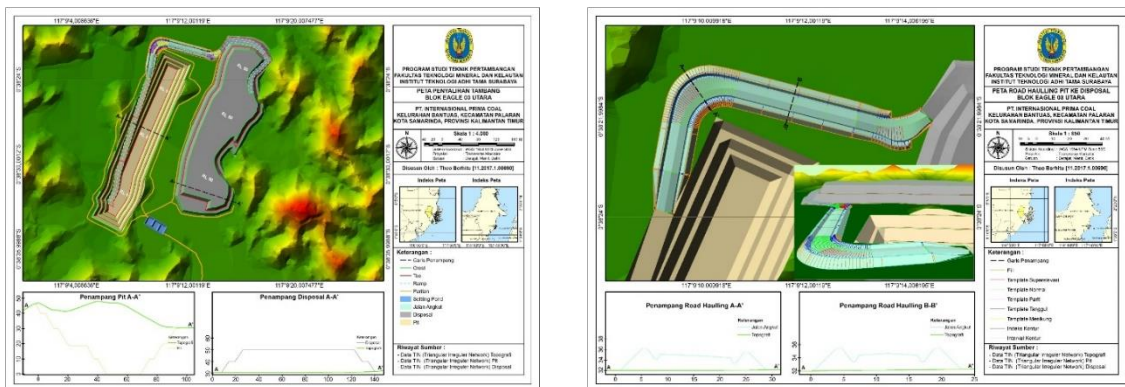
117°9'4,008636"E 117°9'12,00119"E 117°9'20,007477"E

PROGRAM STUDI TEKNIK PERTAMBANGAN
FAKULTAS TEKNOLOGI MINERAL DAN KELAUTAN
INSTITUT TEKNOLOGI ADHI TAMA SURABAYA

PETA PENYALIRAN TAMBANG
BLOK EAGLE 05 UTARA

PT. INTERNASIONAL PRIMA COAL
KELURAHAN BANTUAS, KECAMATAN PALARAN
KOTA SAMARINDA, PROVINSI KALIMANTAN TIMUR

Skala 1 : 4.000

Disusun Oleh : Theo Berlifiu [11.2017.1.00000]

Indeks Peta

Indeks Peta

Keterangan :
Garis Penampang
Crest
Toe
Ramp
Pattern
Settling Pond
Jalan Angkut
Disposal
Pit

Riwayat Sumber :
- Data TIN (Triangular Irregular Network) Topografi
- Data TIN (Triangular Irregular Network) Pit
- Data TIN (Triangular Irregular Network) Disposal

Penampang Pit A-A'

Penampang Disposal A-A'

117°9'10,000918"E 117°9'12,00119"E 117°9'14,006106"E

PROGRAM STUDI TEKNIK PERTAMBANGAN
FAKULTAS TEKNOLOGI MINERAL DAN KELAUTAN
INSTITUT TEKNOLOGI ADHI TAMA SURABAYA

PETA ROAD HAULLING PIT KE DISPOSAL
BLOK EAGLE 05 UTARA

PT. INTERNASIONAL PRIMA COAL
KELURAHAN BANTUAS, KECAMATAN PALARAN
KOTA SAMARINDA, PROVINSI KALIMANTAN TIMUR

Skala 1 : 550

Disusun Oleh : Theo Berlifiu [11.2017.1.00000]

Indeks Peta

Indeks Peta

Keterangan :
Garis Penampang
Pit
Template Superelevasi
Template Normal
Template Parit
Template Tanggul
Template Menikung
Indeks Kontur
Interval Kontur

Riwayat Sumber :
- Data TIN (Triangular Irregular Network) Topografi
- Data TIN (Triangular Irregular Network) Pit
- Data TIN (Triangular Irregular Network) Disposal

Penampang Road Haulling A-A'

Penampang Road Haulling B-B'

Keterangan
Jalan Angkut
Topografi